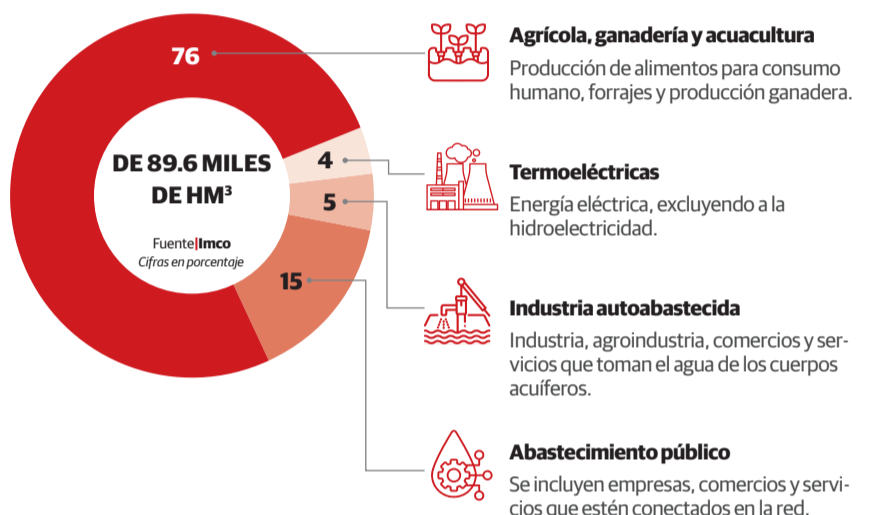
76

4

5

15

DE 89.6 MILES DE HM$^3$

Fuente|Imco
Cifras en porcentaje

Agrícola, ganadería y acuacultura

Producción de alimentos para consumo humano, forrajes y producción ganadera.

Termoeléctricas

Energía eléctrica, excluyendo a la hidroelectricidad.

Industria autoabastecida

Industria, agroindustria, comercios y servicios que toman el agua de los cuerpos acuíferos.

Abastecimiento público

Se incluyen empresas, comercios y servicios que estén conectados en la red.